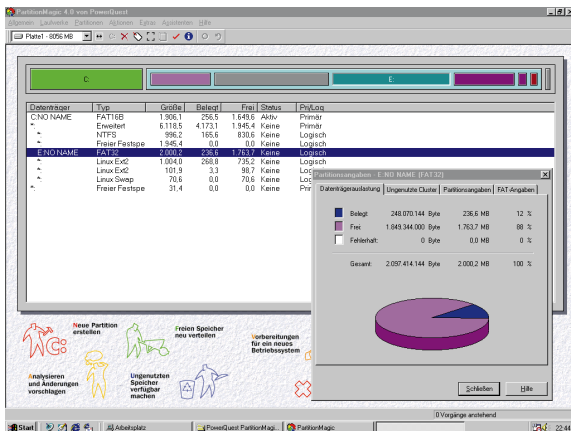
PartitionMagic 4.0 von PowerQuest

Allgemein Laufwerke Partitionen Aktionen Extras Ansichten Hilfe

Platte1 - 8056 MB

C:

E:

| Datenträger | Typ | Größe | Belegt | Frei | Status | Pri/Log |
|---|---|---|---|---|---|---|
| C:NO NAME | FAT16B | 1.906,1 | 256,5 | 1.649,6 | Aktiv | Primär |
| * | Erweitert | 6.118,5 | 4.173,1 | 1.945,4 | Keine | Primär |
| * | NTFS | 996,2 | 165,6 | 830,6 | Keine | Logisch |
| * | Freier Festspe | 1.945,4 | 0,0 | 0,0 | Keine | Logisch |
| E:NO NAME | FAT32 | 2.000,2 | 236,6 | 1.763,7 | Keine | Logisch |
| * | Linux Ext2 | 1.004,0 | 268,8 | 735,2 | Keine | Logisch |
| * | Linux Ext2 | 101,9 | 3,3 | 98,7 | Keine | Log |
| * | Linux Swap | 70,6 | 0,0 | 70,6 | Keine | Log |
| * | Freier Festspe | 31,4 | 0,0 | 0,0 | Keine | Pri |

Partitionsangaben - E:NO NAME (FAT32)

Datenträgerauslastung | Ungenutzte Cluster | Partitionsangaben | FAT-Angaben

| | | | | |
|---|---|---|---|---|
| Belegt: | 248.070.144 Byte | 236,6 MB | 12 | % |
| Frei: | 1.849.344.000 Byte | 1.763,7 MB | 88 | % |
| Fehlerhaft: | 0 Byte | 0,0 MB | 0 | % |
| Gesamt: | 2.097.414.144 Byte | 2.000,2 MB | 100 | % |

Schließen | Hilfe

Neue Partition erstellen

Freien Speicher neu verteilen

Vorbereitungen für ein neues Betriebssystem

Analysieren und Änderungen vorschlagen

Ungenutzten Speicher verfügbar machen

0 Vorgänge anstehend

Start | Arbeitsplatz | PowerQuest PartitionMagi... | PartitionMagic | 22:44